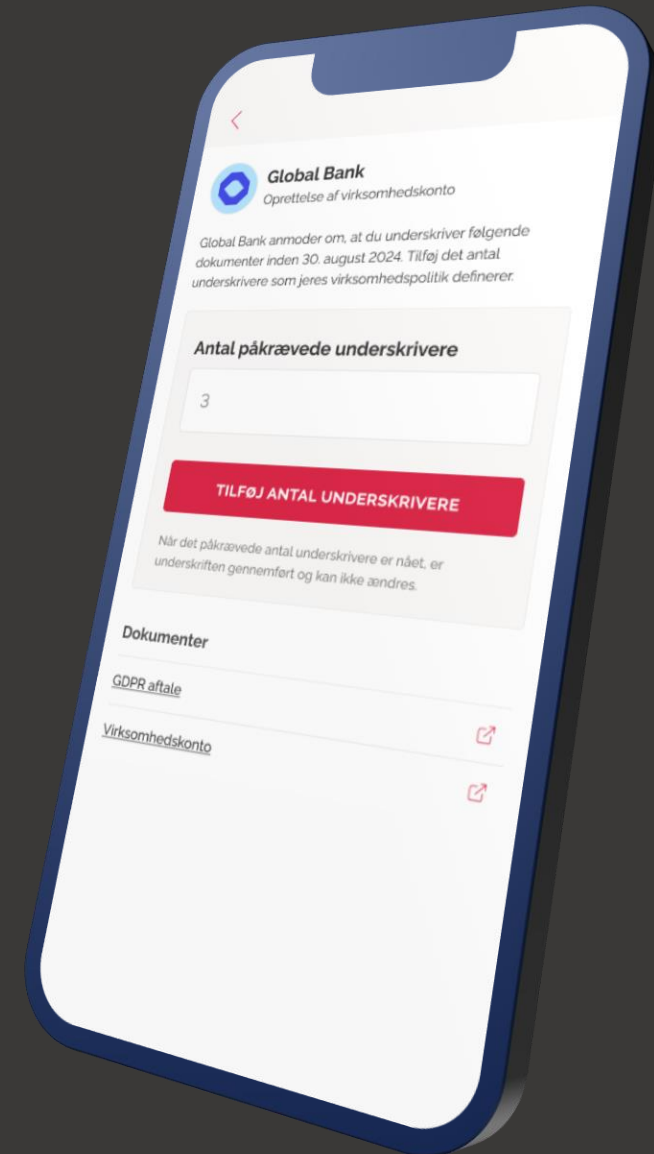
Global Bank
Oprettelse af virksomhedskonto

Global Bank anmoder om, at du underskriver følgende dokumenter inden 30. august 2024. Tilføj det antal underskrivere som jeres virksomhedspolitik definerer.

Antal påkrævede underskrivere

3

TILFØJ ANTAL UNDERSKRIVERE

Når det påkrævede antal underskrivere er nået, er underskriften gennemført og kan ikke ændres.

Dokumenter

GDPR aftale

Virksomhedskonto